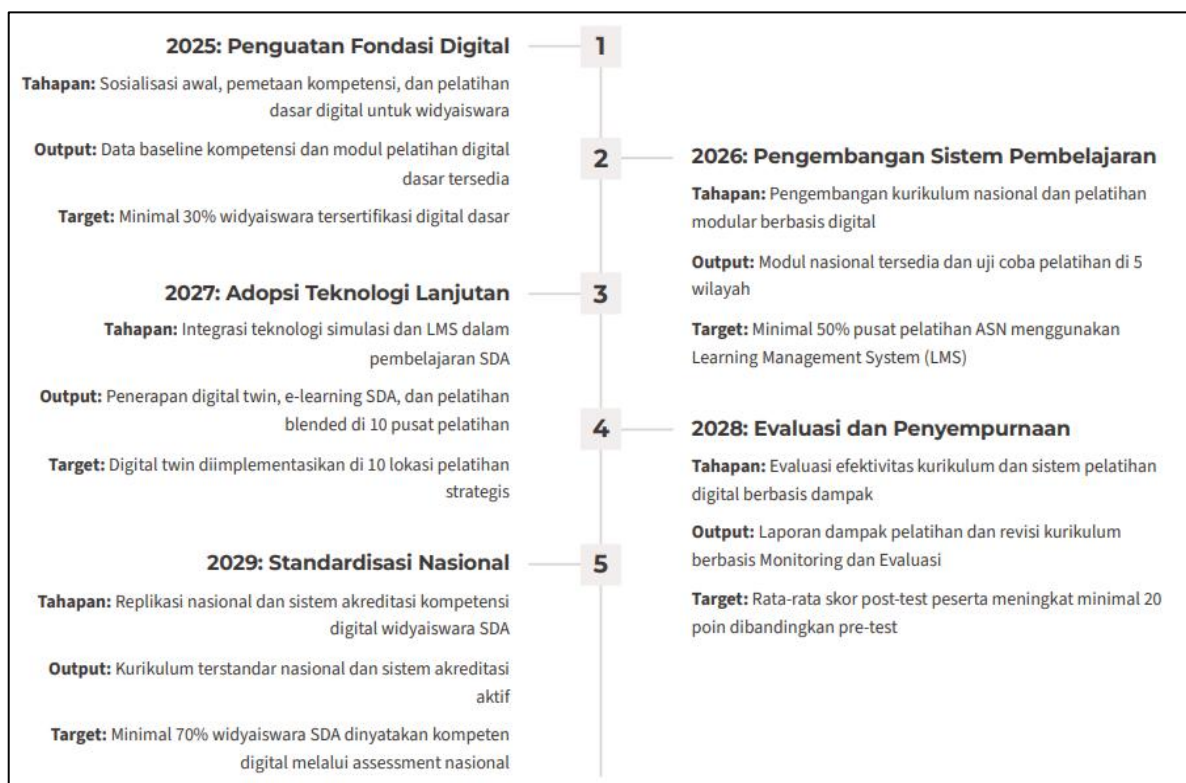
2025: Penguatan Fondasi Digital

1

Tahapan: Sosialisasi awal, pemetaan kompetensi, dan pelatihan dasar digital untuk widyaiswara

Output: Data baseline kompetensi dan modul pelatihan digital dasar tersedia

Target: Minimal 30% widyaiswara tersertifikasi digital dasar

2

2026: Pengembangan Sistem Pembelajaran

Tahapan: Pengembangan kurikulum nasional dan pelatihan modular berbasis digital

Output: Modul nasional tersedia dan uji coba pelatihan di 5 wilayah

Target: Minimal 50% pusat pelatihan ASN menggunakan Learning Management System (LMS)

2027: Adopsi Teknologi Lanjutan

3

Tahapan: Integrasi teknologi simulasi dan LMS dalam pembelajaran SDA

Output: Penerapan digital twin, e-learning SDA, dan pelatihan blended di 10 pusat pelatihan

Target: Digital twin diimplementasikan di 10 lokasi pelatihan strategis

4

2028: Evaluasi dan Penyempurnaan

Tahapan: Evaluasi efektivitas kurikulum dan sistem pelatihan digital berbasis dampak

Output: Laporan dampak pelatihan dan revisi kurikulum berbasis Monitoring dan Evaluasi

Target: Rata-rata skor post-test peserta meningkat minimal 20 poin dibandingkan pre-test

2029: Standardisasi Nasional

5

Tahapan: Replikasi nasional dan sistem akreditasi kompetensi digital widyaiswara SDA

Output: Kurikulum terstandar nasional dan sistem akreditasi aktif

Target: Minimal 70% widyaiswara SDA dinyatakan kompeten digital melalui assessment nasional